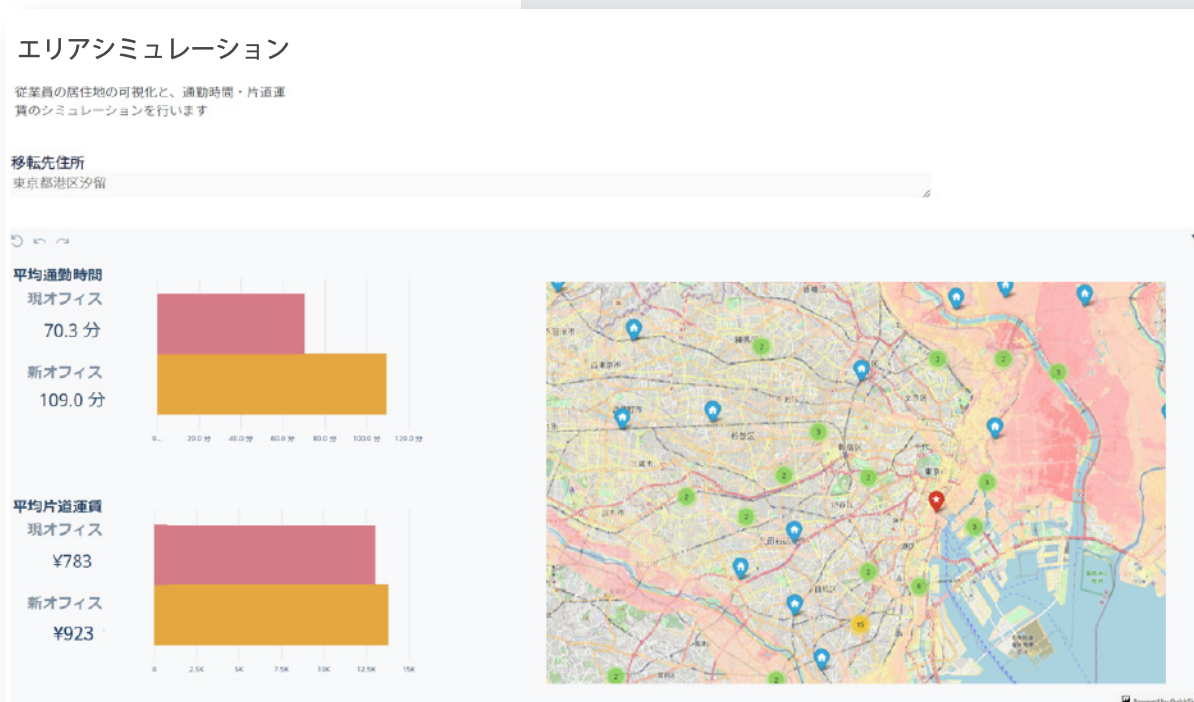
エリアシミュレーション

従業員の居住地の可視化と、通勤時間・片道運賃のシミュレーションを行います

移転先住所
東京都港区汐留

平均通勤時間
現オフィス
70.3 分
新オフィス
109.0 分

0... 20.0 分 40.0 分 60.0 分 80.0 分 100.0 分 120.0 分

平均片道運賃
現オフィス
¥783
新オフィス
¥923

0 2.5K 5K 7.5K 10K 12.5K 15K